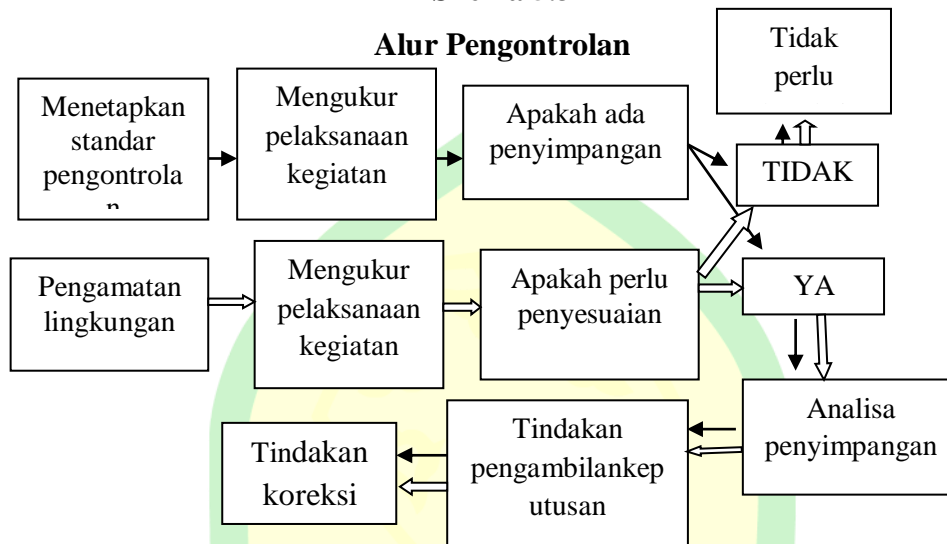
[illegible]

Alur Pengontrolan

Menetapkan standar pengontrola n

Mengukur pelaksanaan kegiatan

Apakah ada penyimpangan

Tidak perlu

TIDAK

Pengamatan lingkungan

Mengukur pelaksanaan kegiatan

Apakah perlu penyesuaian

YA

Analisa penyimpangan

Tindakan pengambilankep utusan

Tindakan koreksi